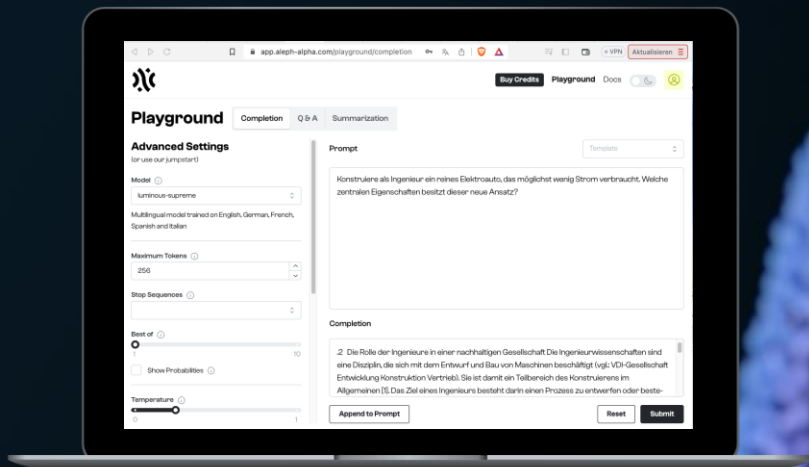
app.aleph-alpha.com/playground/completion

VPN Aktualisieren

Buy Credits Playground Docs

Playground

Completion Q & A Summarization

Advanced Settings
(or use our jumpstart)

Model

luminous-supreme

Multilingual model trained on English, German, French, Spanish and Italian

Maximum Tokens

256

Stop Sequences

Best of

1 10

Show Probabilities

Temperature

0 1

Prompt

Template

Konstruiere als Ingenieur ein reines Elektroauto, das möglichst wenig Strom verbraucht. Welche zentralen Eigenschaften besitzt dieser neue Ansatz?

Completion

.2 Die Rolle der Ingenieure in einer nachhaltigen Gesellschaft Die Ingenieurwissenschaften sind eine Disziplin, die sich mit dem Entwurf und Bau von Maschinen beschäftigt (vgl. VDI-Gesellschaft Entwicklung Konstruktion Vertrieb). Sie ist damit ein Teilbereich des Konstruierens im Allgemeinen [1]. Das Ziel eines Ingenieurs besteht darin einen Prozess zu entwerfen oder beste-

Append to Prompt

Reset Submit